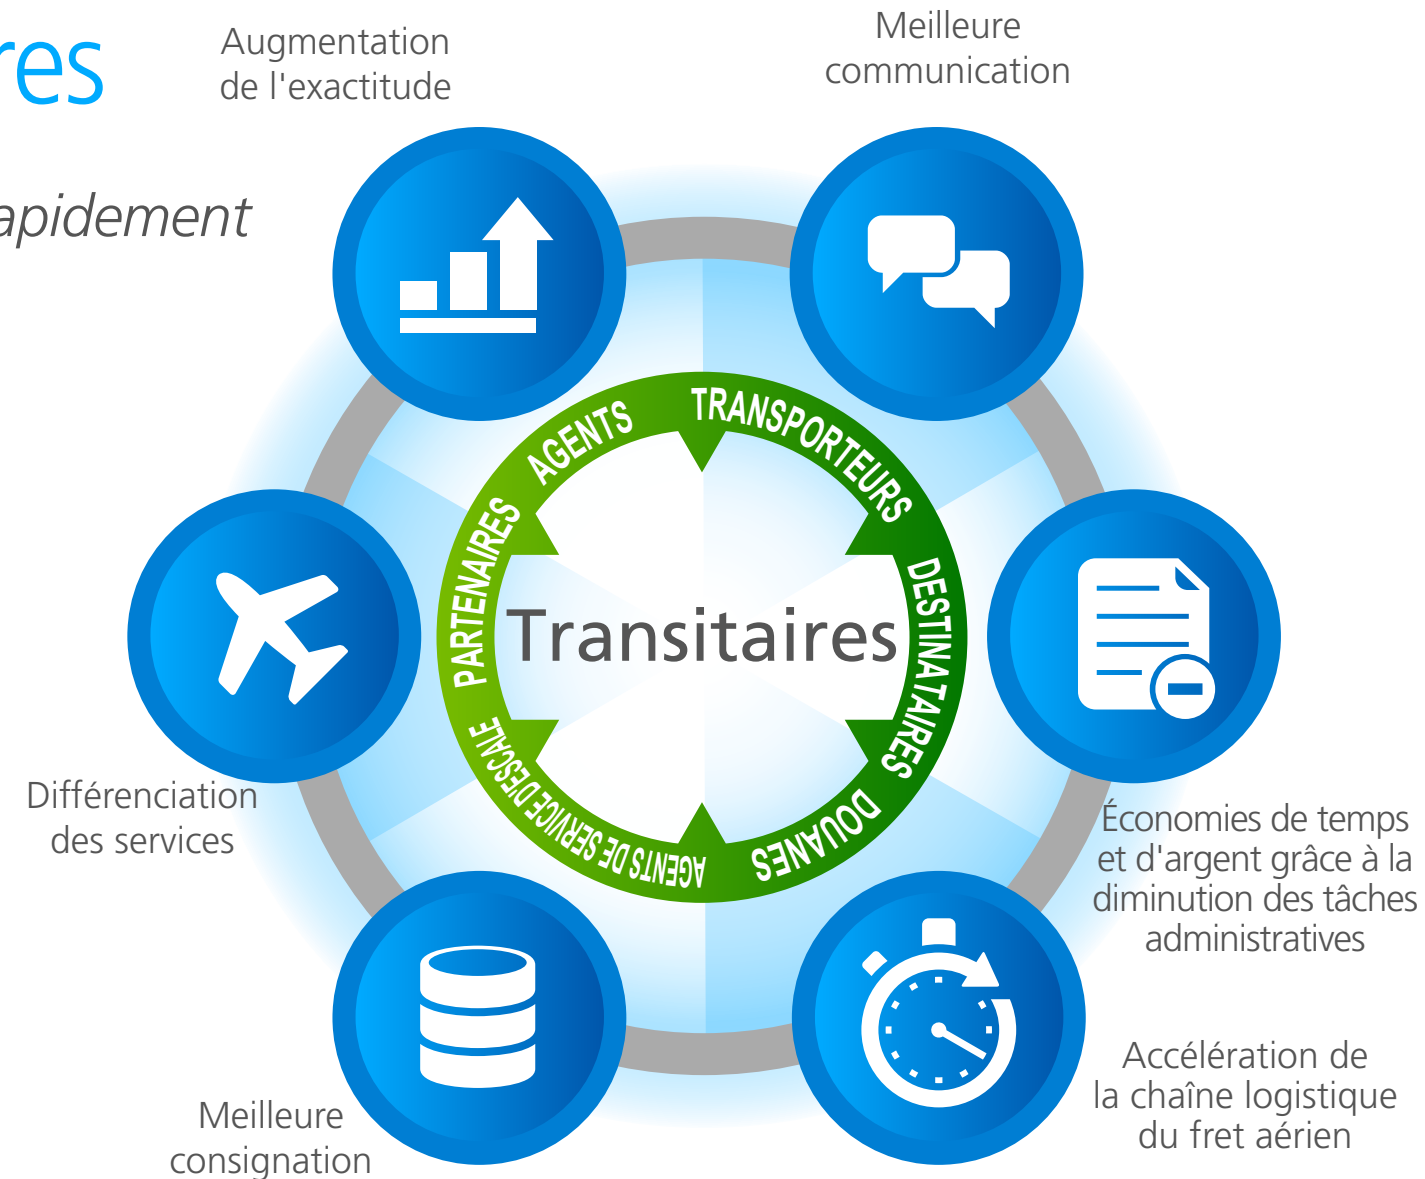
res

apidement

Augmentation de l'exactitude

Meilleure communication

AGENTS

TRANSPORTEURS

PARTENAIRES

Transitaires

DESTINATAIRES

AGENTS DE SERVICE D'ESCALE

DOUANES

Différenciation des services

Économies de temps et d'argent grâce à la diminution des tâches administratives

Accélération de la chaîne logistique du fret aérien

Meilleure consignation